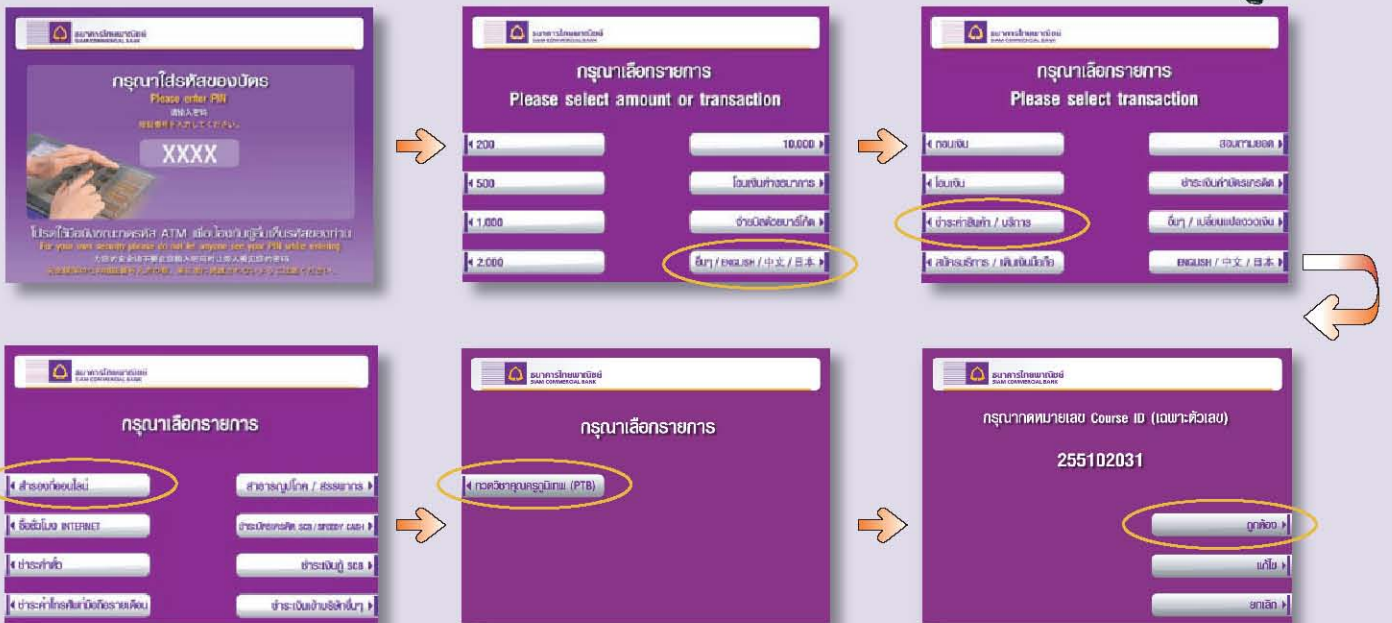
ธนาคารไทยพาณิชย์
SIAM COMMERCIAL BANK

กรุณาใส่รหัสของบัตร
Please enter PIN
请输入密码
暗証番号を入力してください。

XXXX

โปรดใช้มือปิดขณะกดรหัส ATM เพื่อป้องกันผู้อื่นเห็นรหัสของท่าน
For your own security please do not let anyone see your PIN while entering
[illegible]
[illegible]

ธนาคารไทยพาณิชย์
SIAM COMMERCIAL BANK

กรุณาเลือกรายการ
Please select amount or transaction

200
500
1,000
2,000
10,000
โอนเงินต่างธนาคาร
จ่ายบิล/เติมเงิน
อื่นๆ / ENGLISH / 中文 / 日本

ธนาคารไทยพาณิชย์
SIAM COMMERCIAL BANK

กรุณาเลือกรายการ
Please select transaction

ถอนเงิน
โอนเงิน
ชำระค่าสินค้า / บริการ
สมัครบริการ / เติมเงินมือถือ
สอบถามยอด
ชำระเงินค่าบัตรเครดิต
อื่นๆ / เปลี่ยนแปลงวงเงิน
ENGLISH / 中文 / 日本

ธนาคารไทยพาณิชย์
SIAM COMMERCIAL BANK

กรุณาเลือกรายการ

สำรองที่ออนไลน์
ซื้อชั่วโมง INTERNET
ชำระค่าสื่อ
ชำระค่าโทรศัพท์มือถือรายเดือน
สาธารณูปโภค / สรรพากร
ชำระบัตรเครดิต SCB / SPEEDY CASH
ชำระเงินกู้ SCB
ชำระเงินเข้าบริษัทอื่นๆ

ธนาคารไทยพาณิชย์
SIAM COMMERCIAL BANK

กรุณาเลือกรายการ

ทวควิชาคุณครูมืออาชีพ (PTB)

ธนาคารไทยพาณิชย์
SIAM COMMERCIAL BANK

กรุณากดหมายเลข Course ID (เฉพาะตัวเลข)

255102031

ถูกต้อง
แก้ไข
ยกเลิก